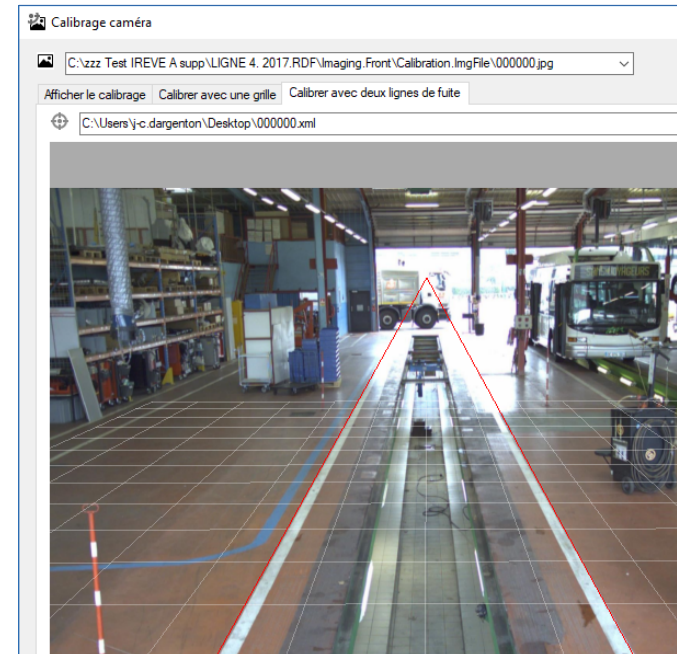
Calibrage caméra

C:\zzz Test IREVE A supp\LIGNE 4, 2017.RDF\Imaging.Front\Calibration.ImgFile\000000.jpg

Afficher le calibrage | Calibrer avec une grille | Calibrer avec deux lignes de fuite

C:\Users\j-c.dargenton\Desktop\000000.xml